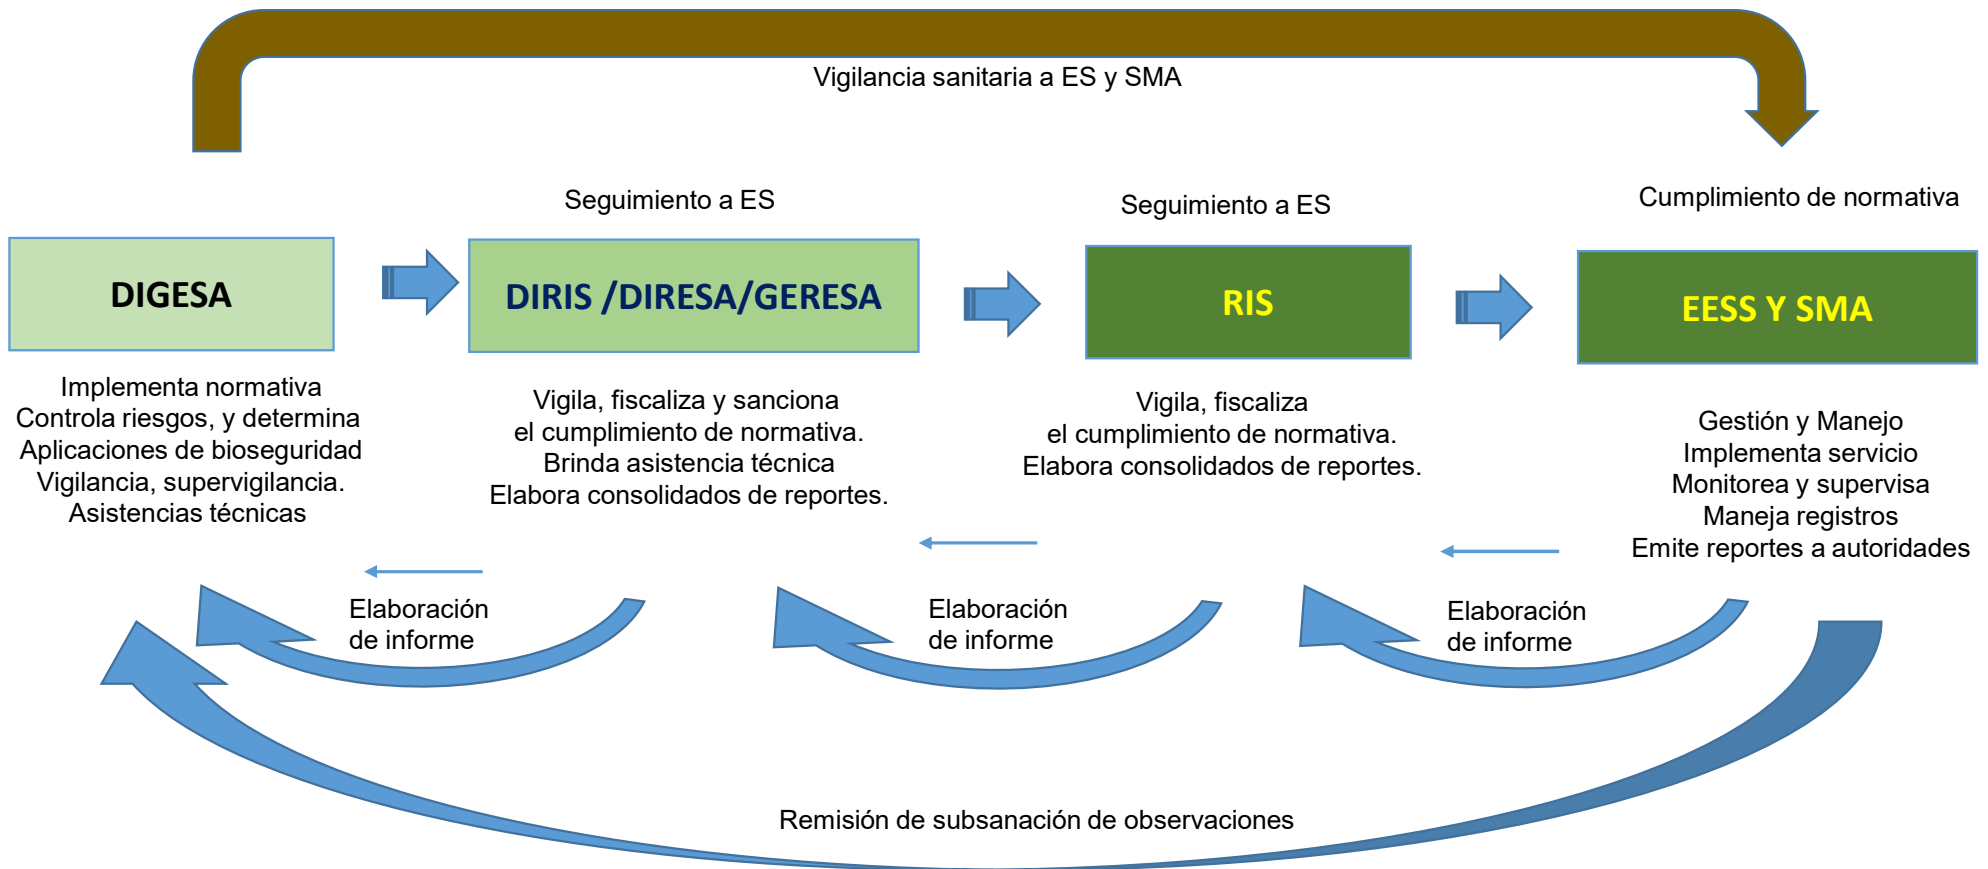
Vigilancia sanitaria a ES y SMA

Seguimiento a ES

Seguimiento a ES

Cumplimiento de normativa

DIGESA

DIRIS /DIRESA/GERESA

RIS

EESS Y SMA

Implementa normativa
Controla riesgos, y determina
Aplicaciones de bioseguridad
Vigilancia, supervigilancia.
Asistencias técnicas

Vigila, fiscaliza y sanciona
el cumplimiento de normativa.
Brinda asistencia técnica
Elabora consolidados de reportes.

Vigila, fiscaliza
el cumplimiento de normativa.
Elabora consolidados de reportes.

Gestión y Manejo
Implementa servicio
Monitorea y supervisa
Maneja registros
Emite reportes a autoridades

Elaboración
de informe

Elaboración
de informe

Elaboración
de informe

Remisión de subsanación de observaciones